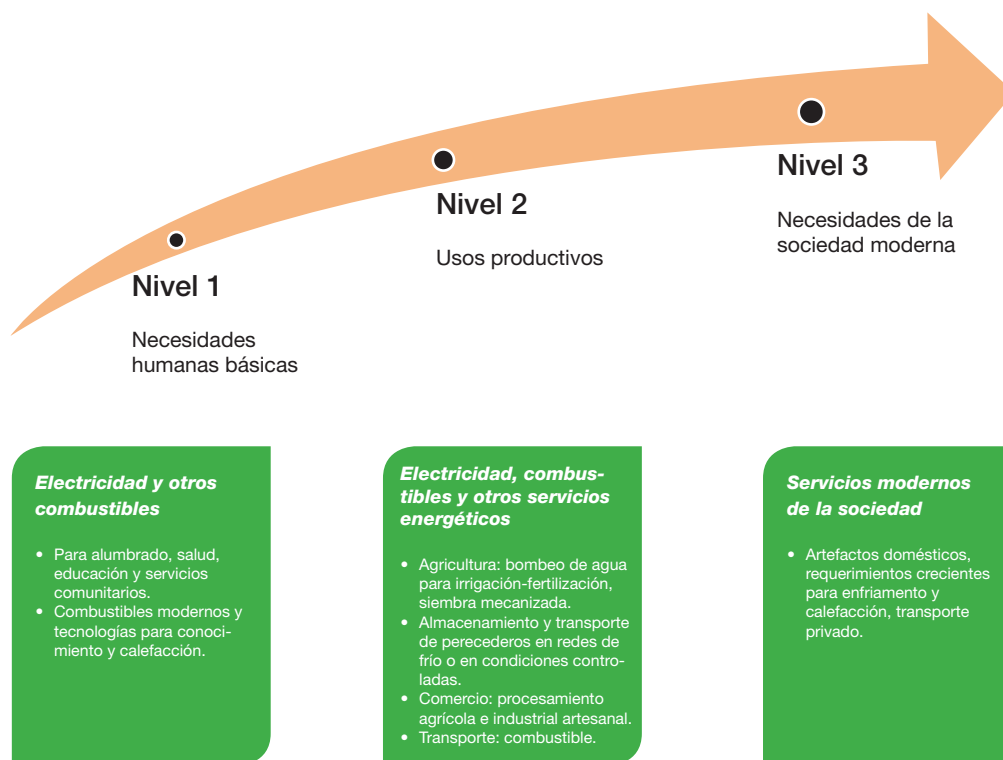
Nivel 1

Necesidades humanas básicas

Nivel 2

Usos productivos

Nivel 3

Necesidades de la sociedad moderna

*Electricidad y otros combustibles*

- Para alumbrado, salud, educación y servicios comunitarios.
- Combustibles modernos y tecnologías para conocimiento y calefacción.

*Electricidad, combustibles y otros servicios energéticos*

- Agricultura: bombeo de agua para irrigación-fertilización, siembra mecanizada.
- Almacenamiento y transporte de perecederos en redes de frío o en condiciones controladas.
- Comercio: procesamiento agrícola e industrial artesanal.
- Transporte: combustible.

*Servicios modernos de la sociedad*

- Artefactos domésticos, requerimientos crecientes para enfriamiento y calefacción, transporte privado.